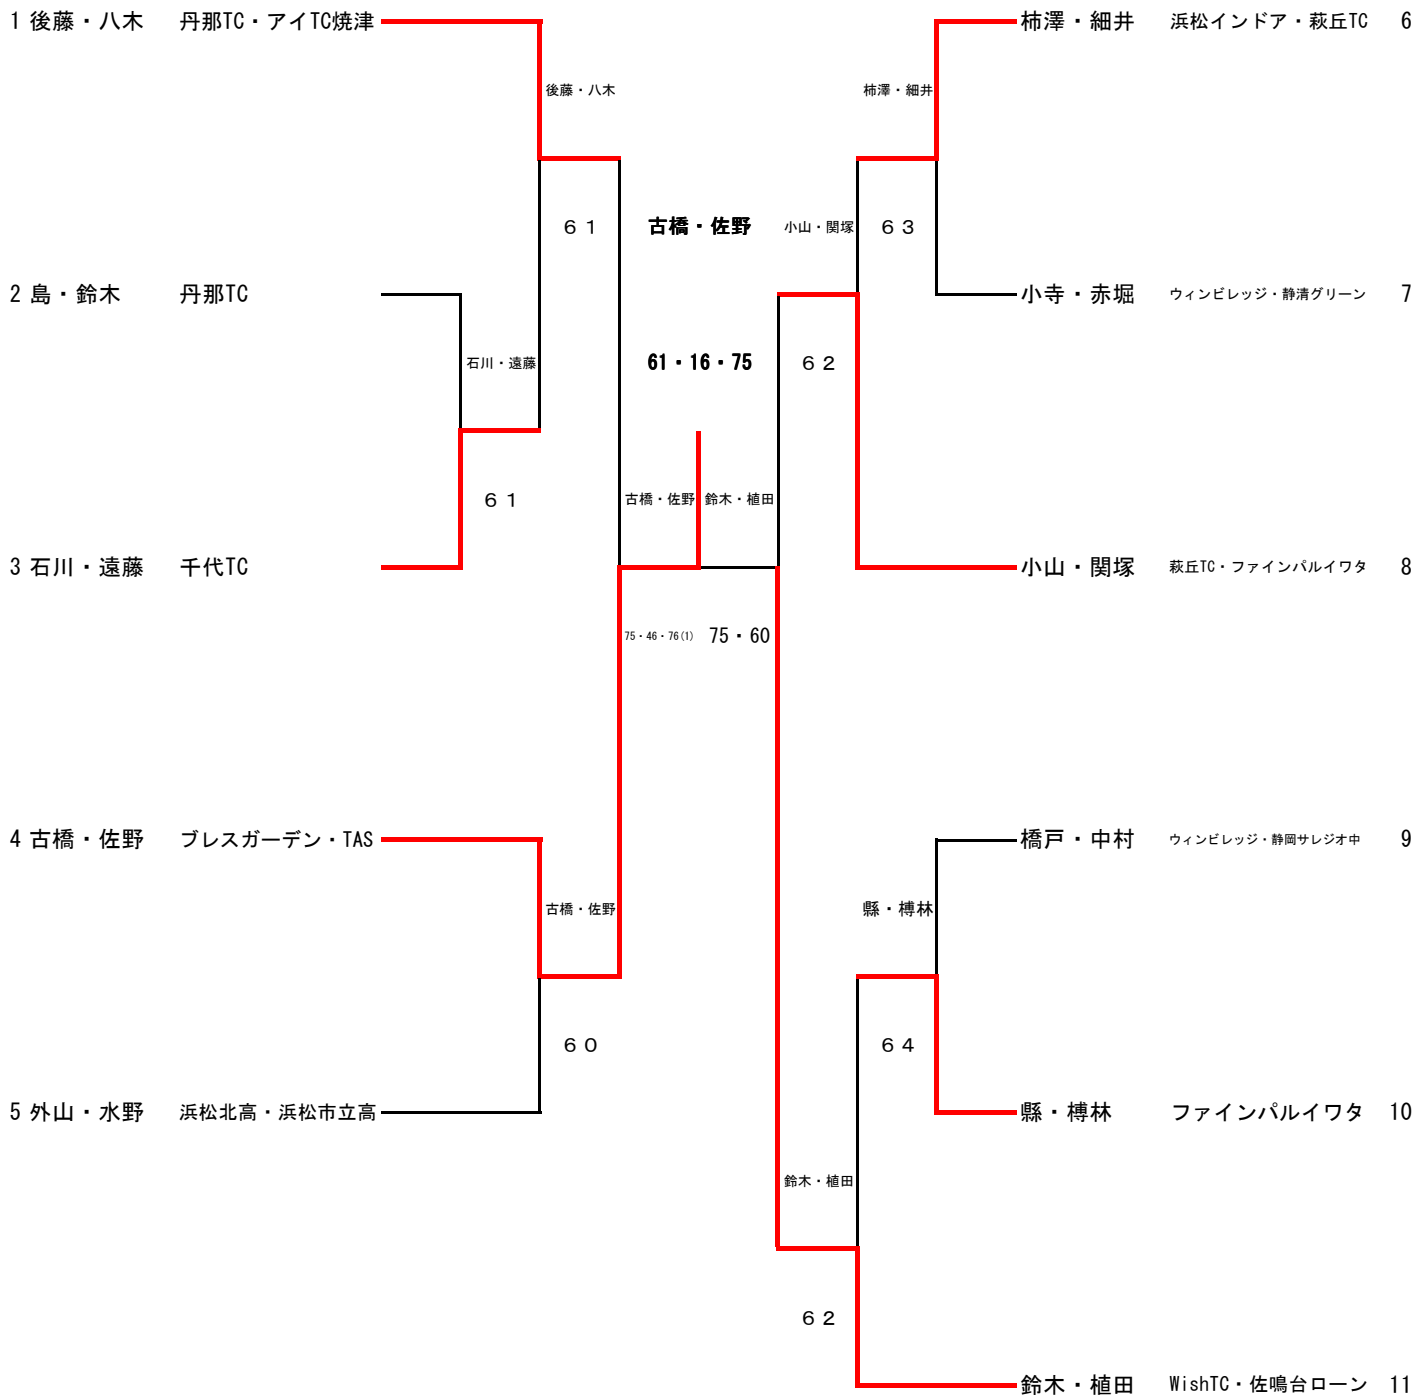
1 後藤・八木　丹那TC・アイTC焼津

後藤・八木

６１

古橋・佐野

小山・関塚

６３

柿澤・細井　浜松インドア・萩丘TC　6

2 島・鈴木　丹那TC

石川・遠藤

61・16・75

６２

小寺・赤堀　ウィンビレッジ・静清グリーン　7

６１

古橋・佐野　鈴木・植田

3 石川・遠藤　千代TC

小山・関塚　萩丘TC・ファインパルイワタ　8

75・46・76(1)　75・60

4 古橋・佐野　ブレスガーデン・TAS

古橋・佐野

橋戸・中村　ウィンビレッジ・静岡サレジオ中　9

縣・榑林

６０

６４

5 外山・水野　浜松北高・浜松市立高

縣・榑林　ファインパルイワタ　10

鈴木・植田

６２

鈴木・植田　WishTC・佐鳴台ローン　11